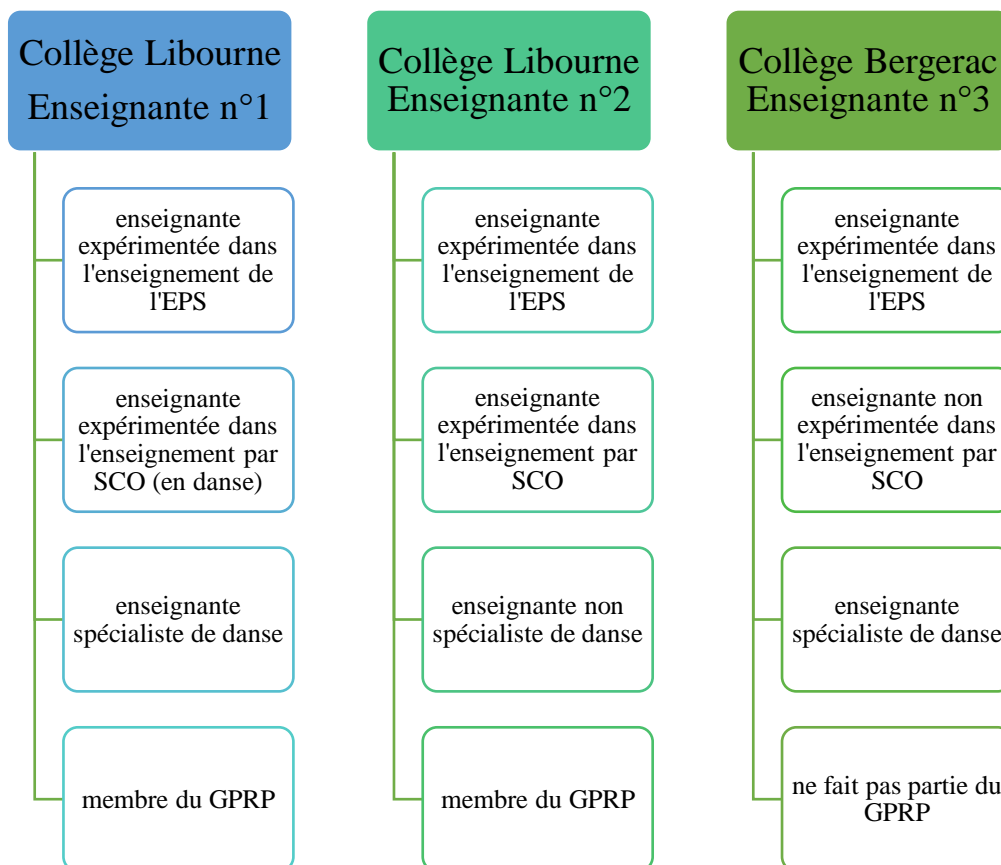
Collège Libourne
Enseignante n°1

enseignante expérimentée dans l'enseignement de l'EPS

enseignante expérimentée dans l'enseignement par SCO (en danse)

enseignante spécialiste de danse

membre du GPRP

Collège Libourne
Enseignante n°2

enseignante expérimentée dans l'enseignement de l'EPS

enseignante expérimentée dans l'enseignement par SCO

enseignante non spécialiste de danse

membre du GPRP

Collège Bergerac
Enseignante n°3

enseignante expérimentée dans l'enseignement de l'EPS

enseignante non expérimentée dans l'enseignement par SCO

enseignante spécialiste de danse

ne fait pas partie du GPRP